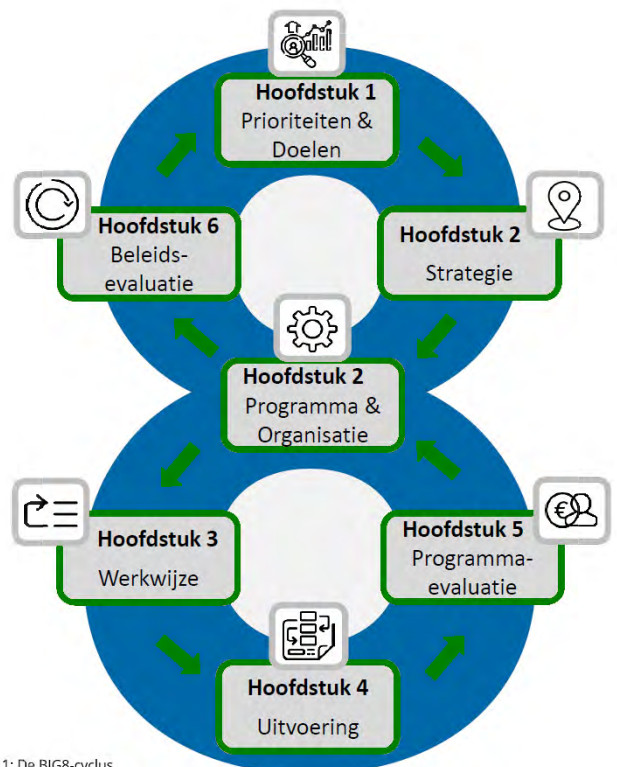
**Hoofdstuk 1**
Prioriteiten & Doelen

**Hoofdstuk 2**
Strategie

**Hoofdstuk 6**
Beleids-evaluatie

**Hoofdstuk 2**
Programma & Organisatie

**Hoofdstuk 3**
Werkwijze

**Hoofdstuk 5**
Programma-evaluatie

**Hoofdstuk 4**
Uitvoering

1: De BIG8-cyclus